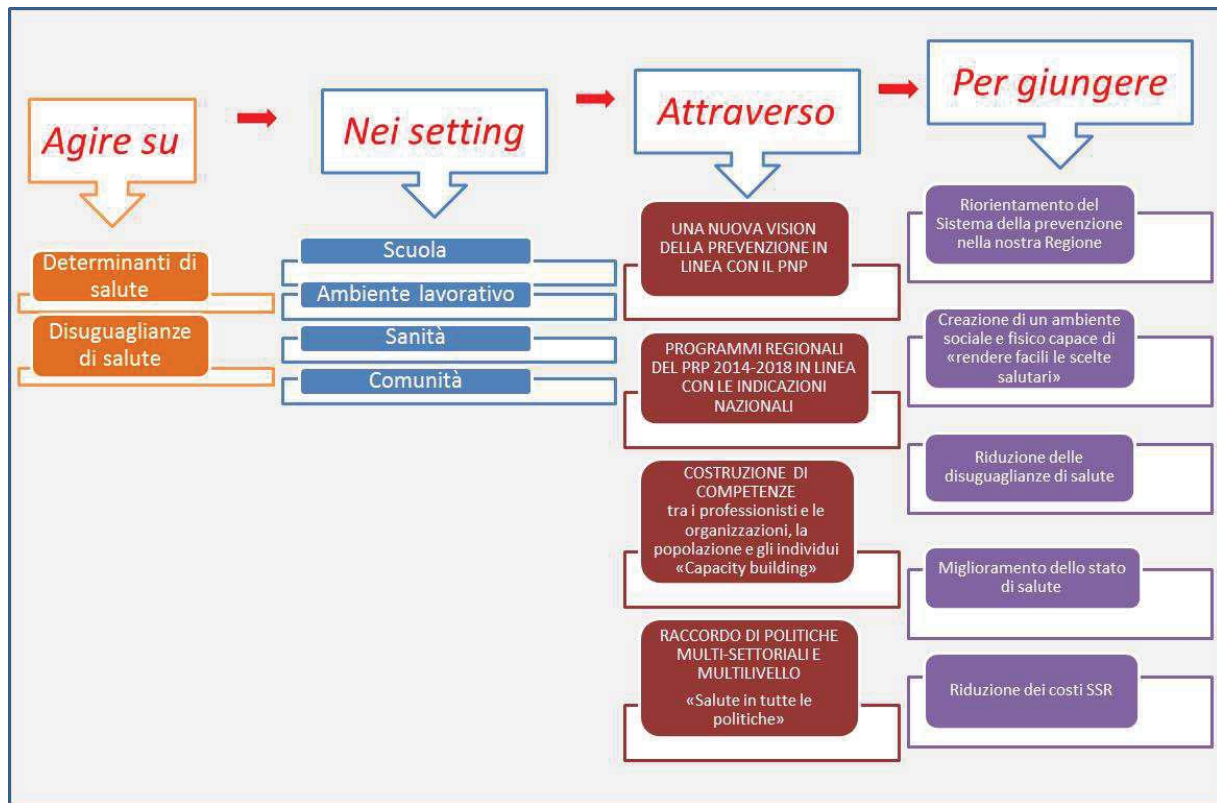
Agire su

Nei setting

Attraverso

Per giungere

Determinanti di salute

Disuguaglianze di salute

Scuola

Ambiente lavorativo

Sanità

Comunità

UNA NUOVA VISION DELLA PREVENZIONE IN LINEA CON IL PNP

PROGRAMMI REGIONALI DEL PRP 2014-2018 IN LINEA CON LE INDICAZIONI NAZIONALI

COSTRUZIONE DI COMPETENZE tra i professionisti e le organizzazioni, la popolazione e gli individui «Capacity building»

RACCORDO DI POLITICHE MULTI-SETTORIALI E MULTILIVELLO «Salute in tutte le politiche»

Riorientamento del Sistema della prevenzione nella nostra Regione

Creazione di un ambiente sociale e fisico capace di «rendere facili le scelte salutari»

Riduzione delle disuguaglianze di salute

Miglioramento dello stato di salute

Riduzione dei costi SSR